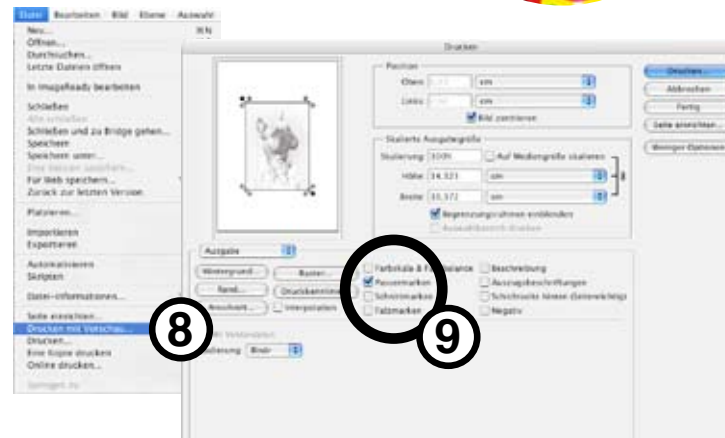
Datei Bearbeiten Bild Ebene Auswahl

Neu... ⌘N
Öffnen...
Durchsuchen...
Letzte Dateien öffnen
In ImageReady bearbeiten
Schließen
Alle schließen
Schließen und zu Bridge gehen...
Speichern
Speichern unter...
Eine Version speichern...
Für Web speichern...
Zurück zur letzten Version
Platzieren...
Importieren
Exportieren
Automatisieren
Skripten
Datei-Informationen...
Seite einrichten...
Drucken mit Vorschau...
Drucken...
Eine Kopie drucken
Online drucken...
Springen zu

Drucken

Position
Oben cm
Links cm
Bild zentrieren

Skalierte Ausgabegröße
Skalierung: 100%
Auf Mediengröße skalieren
Höhe: 14,321 cm
Breite: 10,372 cm
Begrenzungsrahmen einblenden
Auswahlbereich drucken

Drucken...
Abbrechen
Fertig
Seite einrichten...
Weniger Optionen

Ausgabe
Hintergrund...
Raster...
Rand...
Druckkennlinie...
Anschnitt...
Interpolation
Farbskala & Farbbalance
Passermarken
Schnittmarken
Falzmarken
Beschreibung
Auszugsbeschriftungen
Schichtseite lesen (Seitenrichtig)
Negativ
Daten
Codierung: Binär

8

9